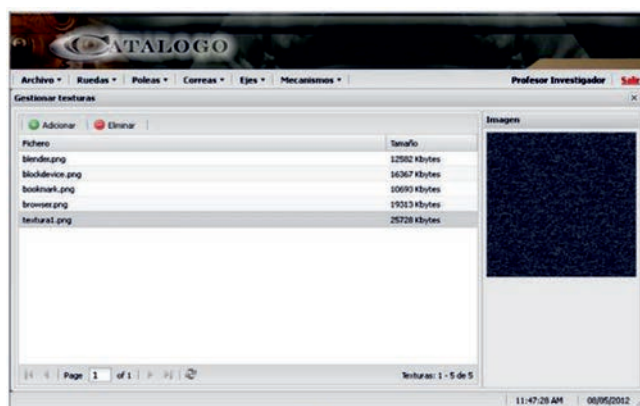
CATALOGO

Archivo ▾ | Ruedas ▾ | Poleas ▾ | Correas ▾ | Ejes ▾ | Mecanismos ▾ | Profesor Investigador | Sal

Gestionar texturas

×

Adicionar | Eliminar

Imagen

| Fichero | Tamaño |
|---|---|
| blender.png | 12582 Kbytes |
| blockdevice.png | 16367 Kbytes |
| bookmark.png | 10690 Kbytes |
| browser.png | 19313 Kbytes |
| textura1.png | 25728 Kbytes |

Page 1 of 1

Texturas: 1 - 5 de 5

11:47:28 AM | 08/05/2012